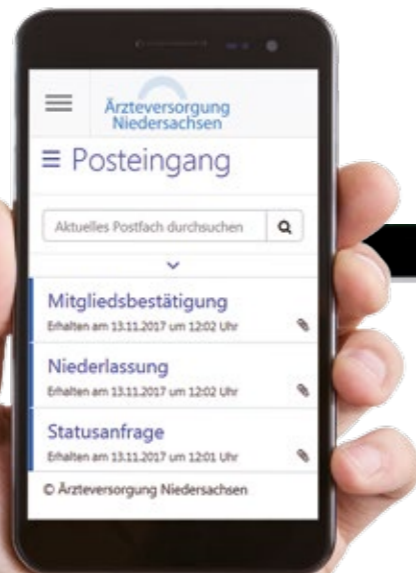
Ärzteversorgung Niedersachsen

≡ Posteingang

Aktuelles Postfach durchsuchen

Mitgliedsbestätigung
Erhalten am 13.11.2017 um 12:02 Uhr

Niederlassung
Erhalten am 13.11.2017 um 12:02 Uhr

Statusanfrage
Erhalten am 13.11.2017 um 12:01 Uhr

© Ärzteversorgung Niedersachsen